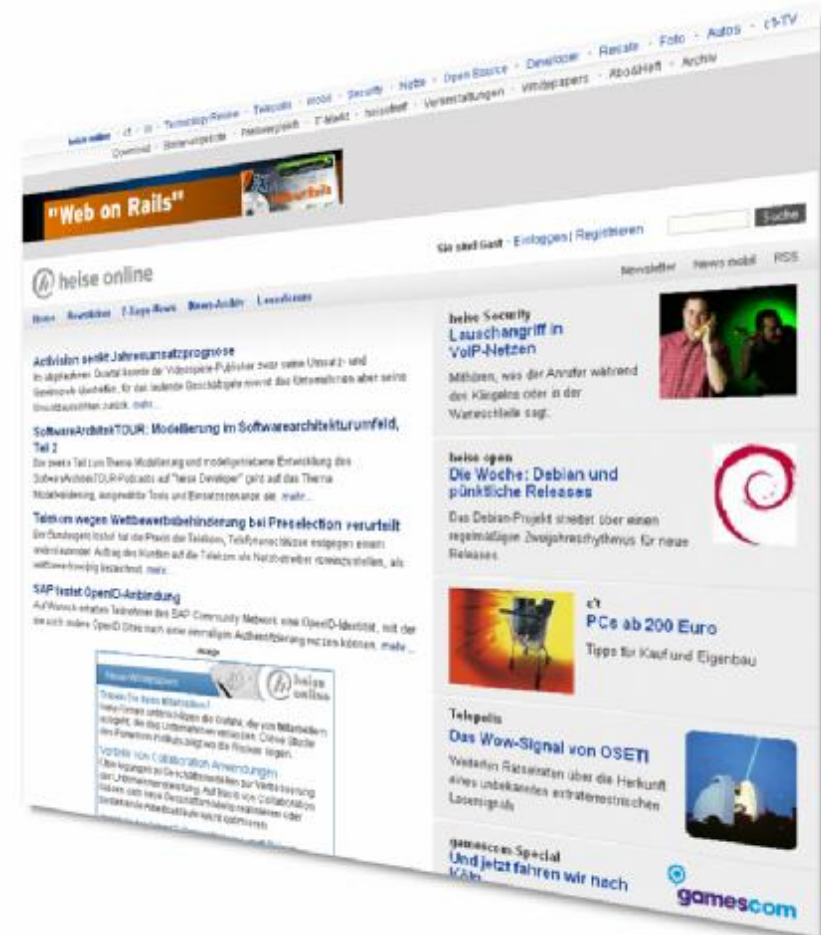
heise online · c't · iX · Technology Review · Telepolis · mobil · Security · Netze · Open Source · Developer · Resale · Foto · Autos · c't-TV
Download · Preisvergleich · T-Markt · heise Jobs · Veranstaltungen · Whitepapers · Abo&Heft · Archiv

"Web on Rails"

Suche

Sie sind Gast · Einloggen | Registrieren

heise online

Newsletter · News mobil · RSS

Home · Newsticker · 7-Tage-News · News-Archiv · Leserforum

Activision senkt Jahresumsatzprognose
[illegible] mehr...

SoftwareArchitekTOUR: Modellierung im Softwarearchitekturumfeld, Teil 2
Der zweite Teil zum Thema Modellierung und modellgetriebene Entwicklung des SoftwareArchitekTOUR-Podcasts auf "heise Developer" geht auf das Thema Modellierung, ausgewählte Tools und Einsatzszenarien ein. mehr...

Telekom wegen Wettbewerbsbehinderung bei Preselection verurteilt
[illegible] mehr...

SAP testet OpenID-Anbindung
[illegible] mehr...

heise online

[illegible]

Vorteile von Collaboration Anwendungen
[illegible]

heise Security
Lauschangriff in VoIP-Netzen
Mithören, was der Anrufer während des Klingelns oder in der Warteschleife sagt.

heise open
Die Woche: Debian und pünktliche Releases
Das Debian-Projekt streitet über einen regelmäßigen Zweijahresrhythmus für neue Releases.

c't
PCs ab 200 Euro
Tipps für Kauf und Eigenbau

Telepolis
Das Wow-Signal von OSETI
Weiterhin Rätselraten über die Herkunft eines unbekannten extraterrestrischen Lasersignals

gamescom Special
Und jetzt fahren wir nach Köln

gamescom